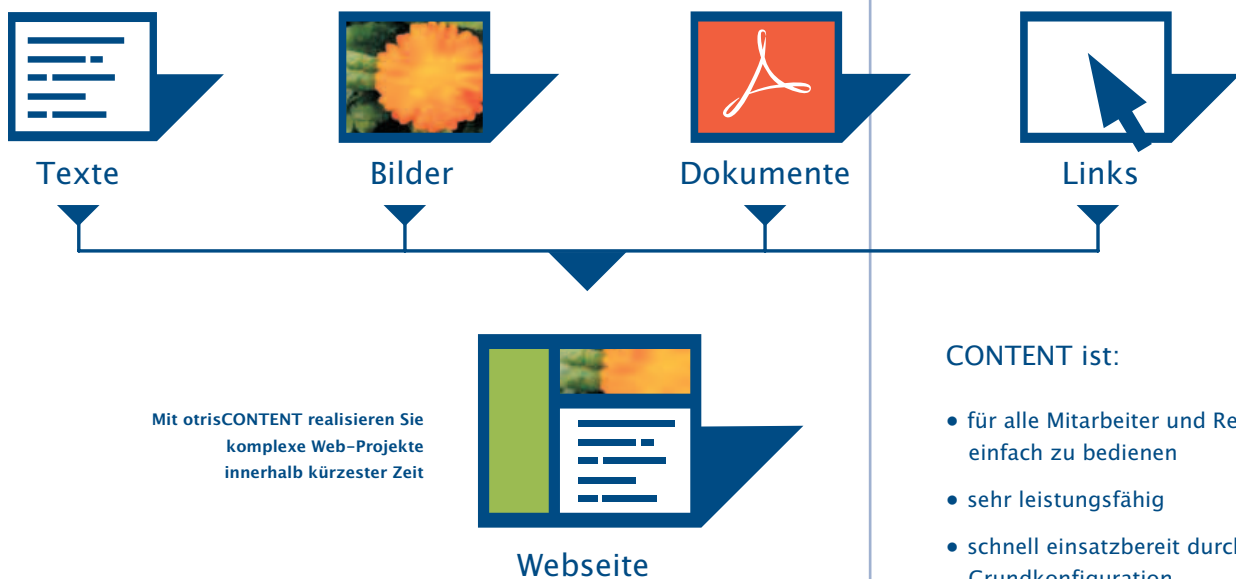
Texte

Bilder

Dokumente

Links

Mit otrisCONTENT realisieren Sie komplexe Web-Projekte innerhalb kürzester Zeit

Webseite

CONTENT ist:

• für alle Mitarbeiter und Re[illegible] einfach zu bedienen

• sehr leistungsfähig

• schnell einsatzbereit durch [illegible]